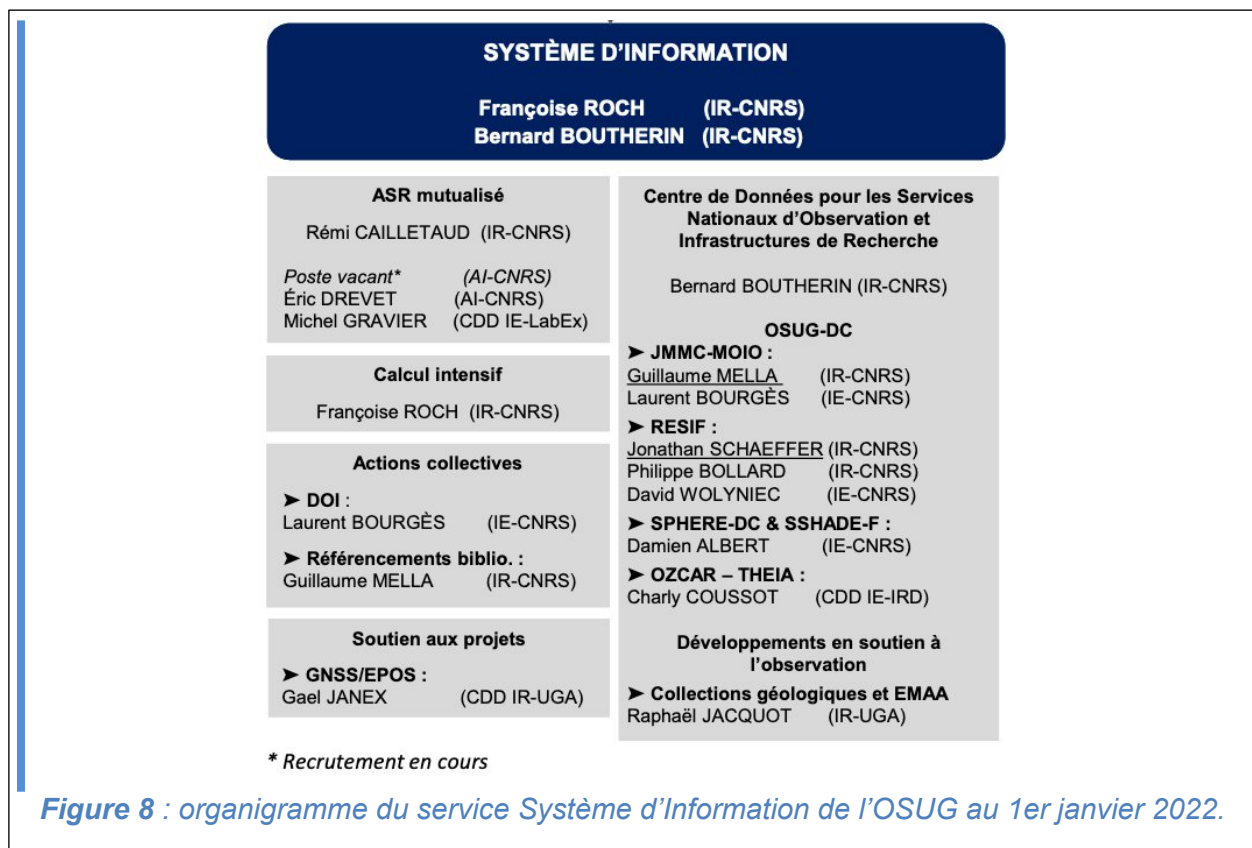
SYSTÈME D'INFORMATION

Françoise ROCH (IR-CNRS)
Bernard BOUTHERIN (IR-CNRS)

ASR mutualisé

Rémi CAILLETAUD (IR-CNRS)

Poste vacant* (AI-CNRS)
Éric DREVET (AI-CNRS)
Michel GRAVIER (CDD IE-LabEx)

Calcul intensif

Françoise ROCH (IR-CNRS)

Actions collectives

➤ DOI :
Laurent BOURGÈS (IE-CNRS)

➤ Référencements biblio. :
Guillaume MELLA (IR-CNRS)

Soutien aux projets

➤ GNSS/EPOS :
Gael JANEX (CDD IR-UGA)

Centre de Données pour les Services Nationaux d'Observation et Infrastructures de Recherche

Bernard BOUTHERIN (IR-CNRS)

OSUG-DC
➤ JMMC-MOIO :
Guillaume MELLA (IR-CNRS)
Laurent BOURGÈS (IE-CNRS)
➤ RESIF :
Jonathan SCHAEFFER (IR-CNRS)
Philippe BOLLARD (IR-CNRS)
David WOLYNIEC (IE-CNRS)
➤ SPHERE-DC & SSHADE-F :
Damien ALBERT (IE-CNRS)
➤ OZCAR – THEIA :
Charly COUSSOT (CDD IE-IRD)

Développements en soutien à l'observation
➤ Collections géologiques et EMAA
Raphaël JACQUOT (IR-UGA)

* Recrutement en cours

Figure 8 : organigramme du service Système d'Information de l'OSUG au 1er janvier 2022.